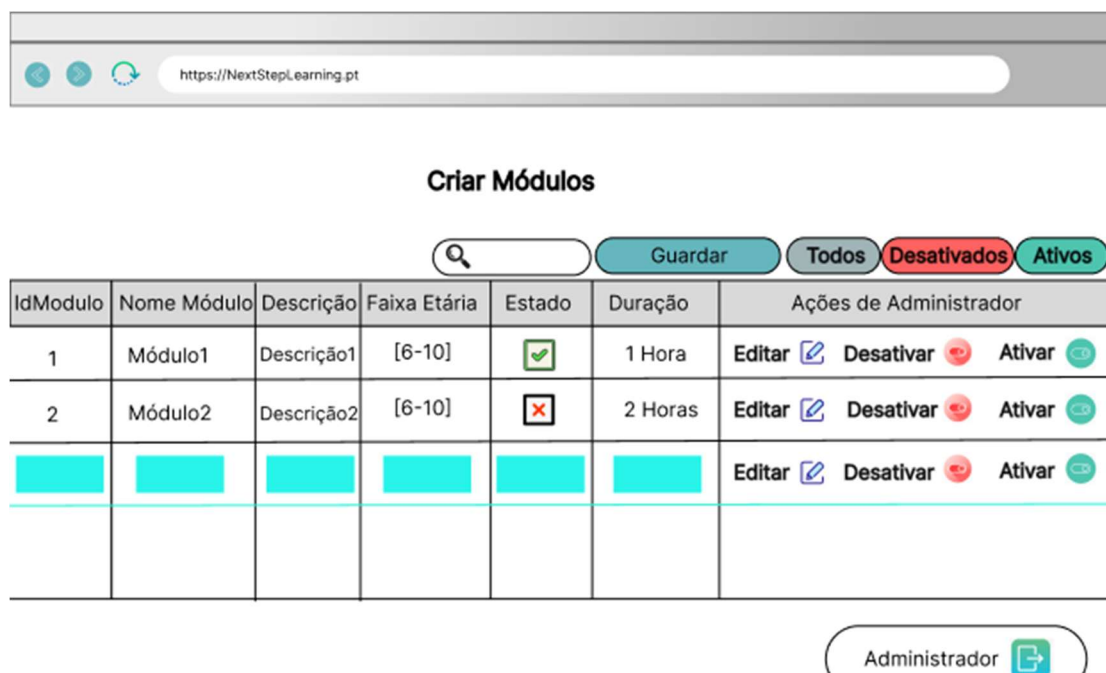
https://NextStepLearning.pt

Criar Módulos

Guardar Todos Desativados Ativos

| IdModulo | Nome Módulo | Descrição | Faixa Etária | Estado | Duração | Ações de Administrador |
|---|---|---|---|---|---|---|
| 1 | Módulo1 | Descrição1 | [6-10] | | 1 Hora | Editar Desativar Ativar |
| 2 | Módulo2 | Descrição2 | [6-10] | | 2 Horas | Editar Desativar Ativar |
| | | | | | | Editar Desativar Ativar |
| | | | | | | |

Administrador